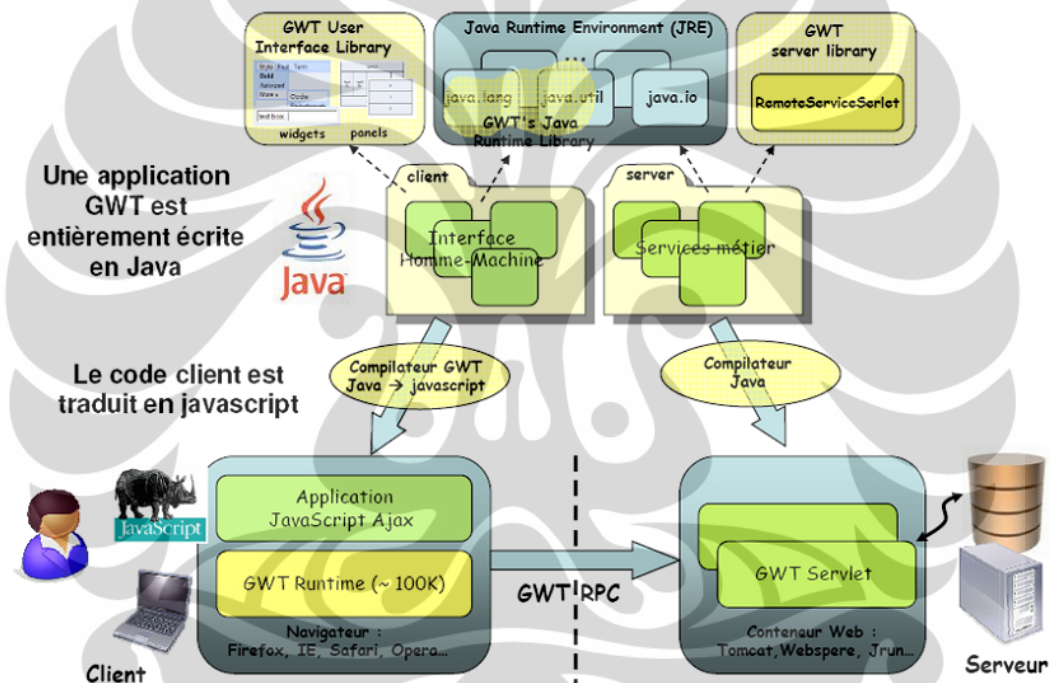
GWT User Interface Library

widgets

panels

Java Runtime Environment (JRE)

java.lang

java.util

java.io

GWT's Java Runtime Library

GWT server library

RemoteServiceServlet

Une application GWT est entièrement écrite en Java

Java

client

Interface Homme-Machine

server

Services métier

Compilateur GWT Java → javascript

Compilateur Java

Le code client est traduit en javascript

JavaScript

Application JavaScript Ajax

GWT Runtime (~ 100K)

Navigateur : Firefox, IE, Safari, Opera…

Client

GWT RPC

GWT Servlet

Conteneur Web : Tomcat,Webspere, Jrun…

Serveur